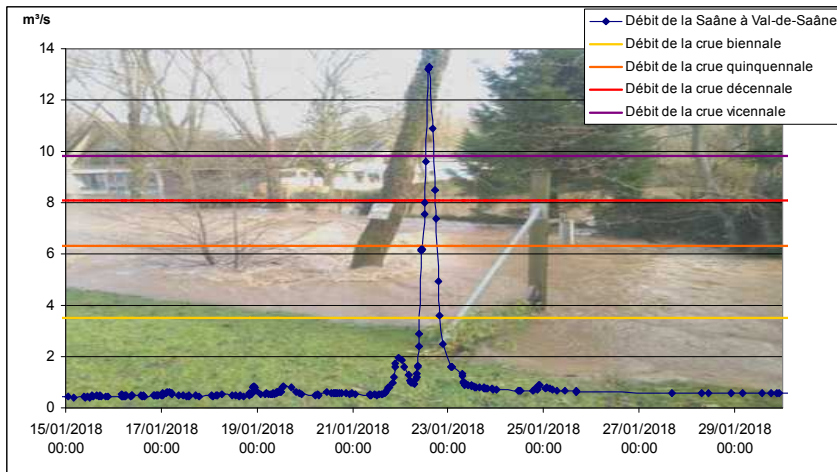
m³/s

Débit de la Saâne à Val-de-Saâne
Débit de la crue biennale
Débit de la crue quinquennale
Débit de la crue décennale
Débit de la crue vicennale

14
12
10
8
6
4
2
0

15/01/2018 00:00
17/01/2018 00:00
19/01/2018 00:00
21/01/2018 00:00
23/01/2018 00:00
25/01/2018 00:00
27/01/2018 00:00
29/01/2018 00:00